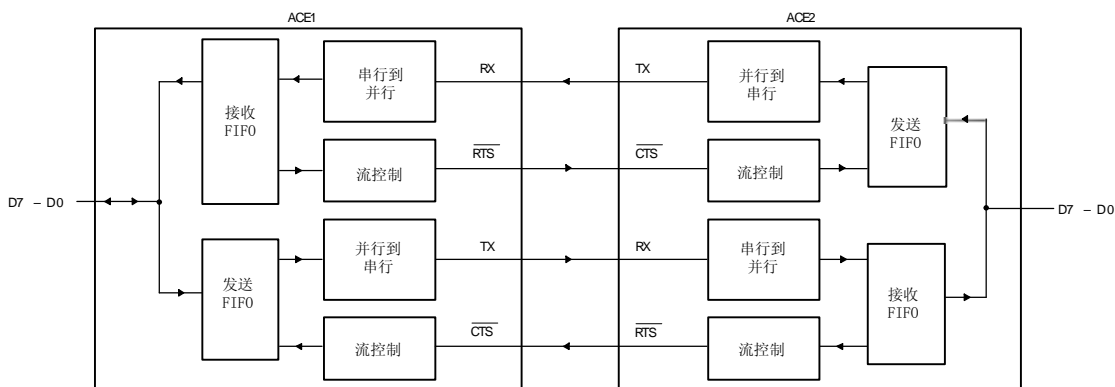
ACE1

ACE2

D7 – D0

接收 FIFO

串行到 并行

RX

流控制

$\overline{RTS}$

发送 FIFO

并行到 串行

TX

流控制

$\overline{CTS}$

TX

并行到 串行

$\overline{CTS}$

流控制

发送 FIFO

RX

串行到 并行

$\overline{RTS}$

流控制

接收 FIFO

D7 – D0